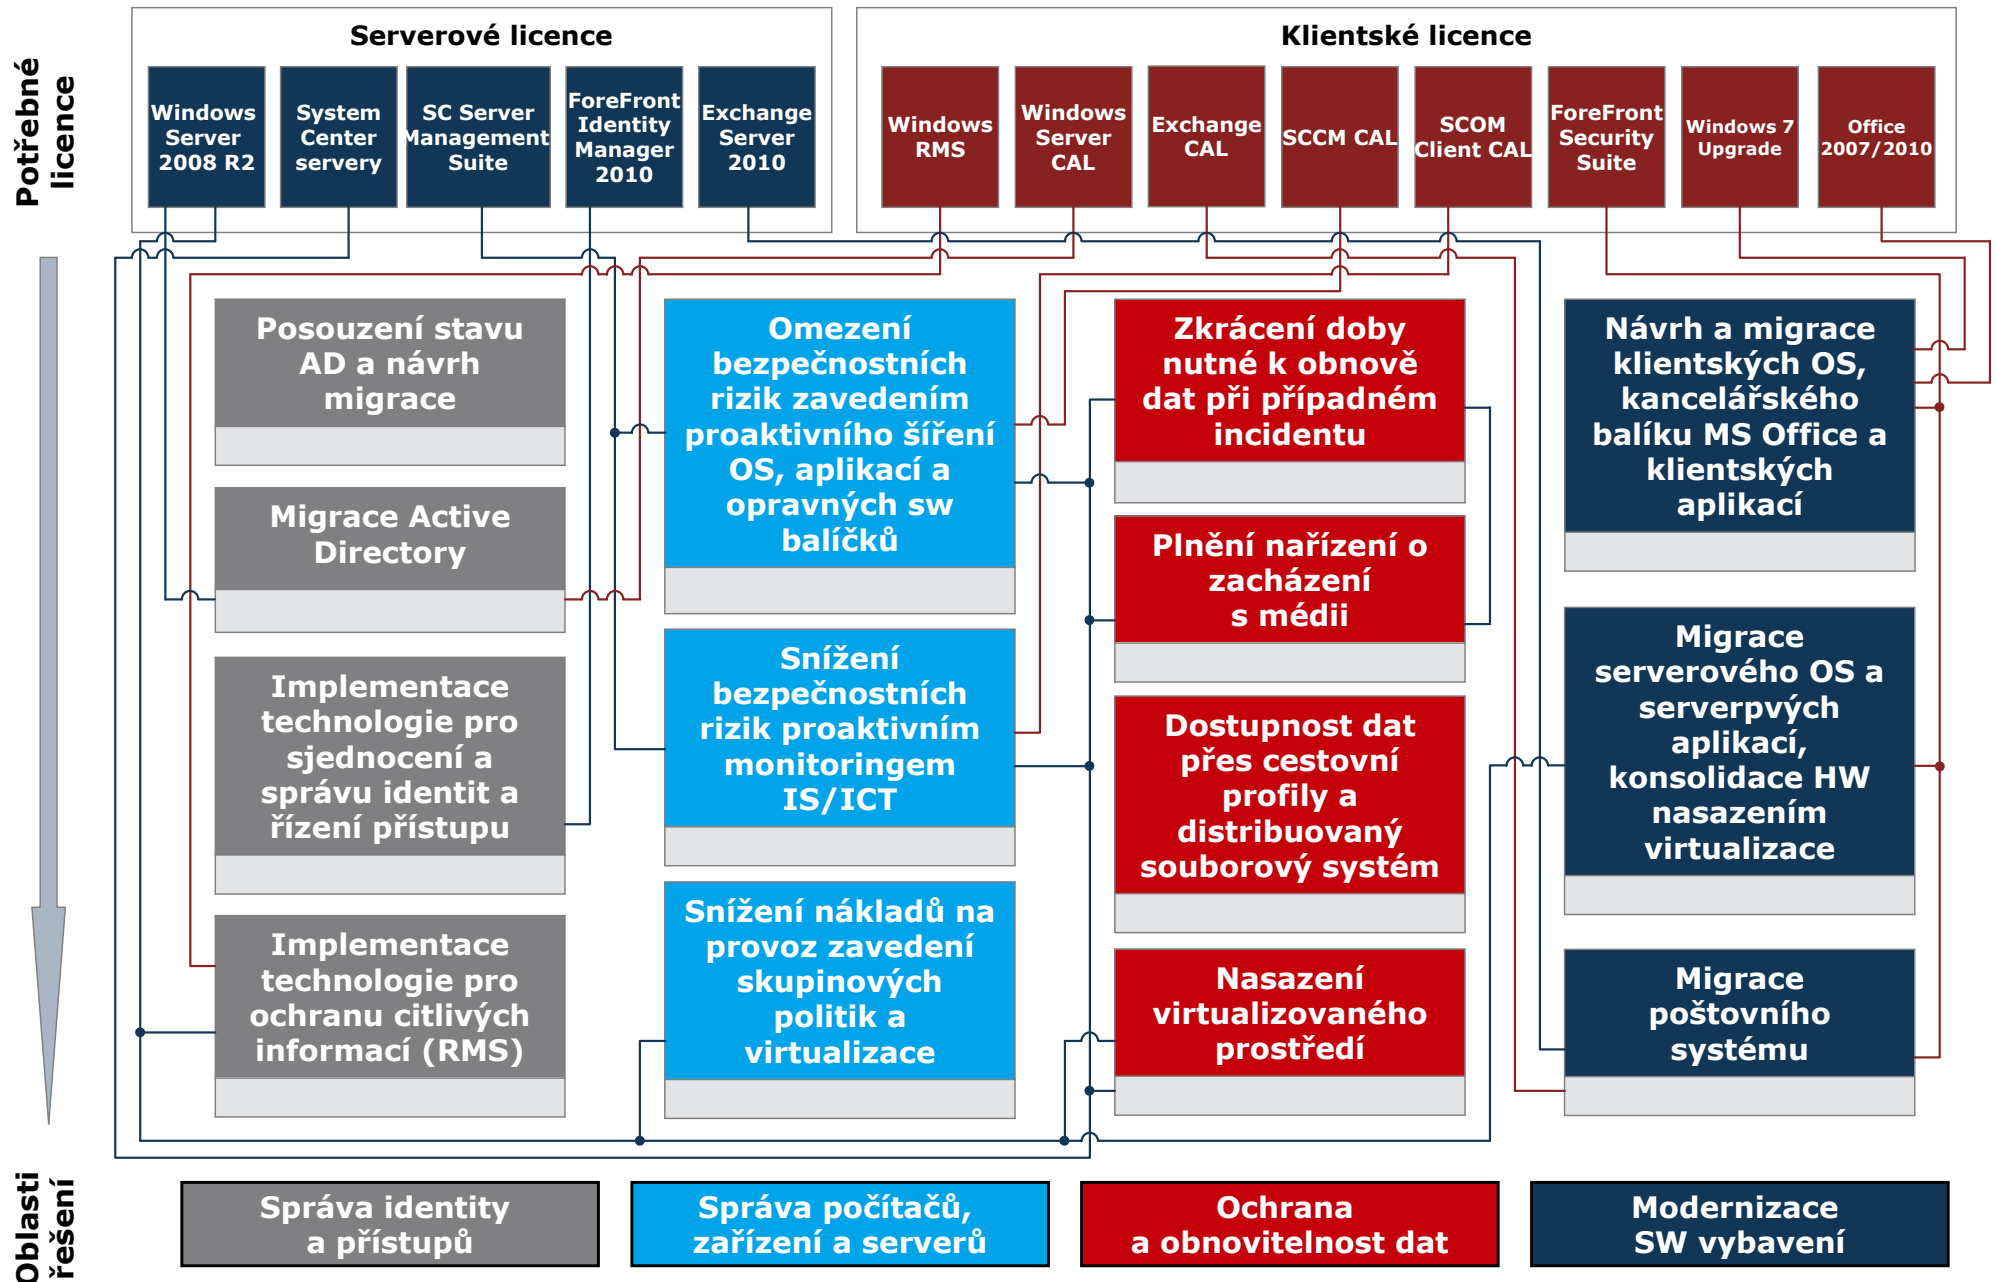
Potřebné licence

Serverové licence

Windows Server 2008 R2

System Center servery

SC Server Management Suite

ForeFront Identity Manager 2010

Exchange Server 2010

Klientské licence

Windows RMS

Windows Server CAL

Exchange CAL

SCCM CAL

SCOM Client CAL

ForeFront Security Suite

Windows 7 Upgrade

Office 2007/2010

Posouzení stavu AD a návrh migrace

Migrace Active Directory

Implementace technologie pro sjednocení a správu identit a řízení přístupu

Implementace technologie pro ochranu citlivých informací (RMS)

Omezení bezpečnostních rizik zavedením proaktivního šíření OS, aplikací a opravných sw balíčků

Snížení bezpečnostních rizik proaktivním monitoringem IS/ICT

Snížení nákladů na provoz zavedení skupinových politik a virtualizace

Zkrácení doby nutné k obnově dat při případném incidentu

Plnění nařízení o zacházení s médii

Dostupnost dat přes cestovní profily a distribuovaný souborový systém

Nasazení virtualizovaného prostředí

Návrh a migrace klientských OS, kancelářského balíku MS Office a klientských aplikací

Migrace serverového OS a serverpvých aplikací, konsolidace HW nasazením virtualizace

Migrace poštovního systému

Oblasti řešení

Správa identity a přístupů

Správa počítačů, zařízení a serverů

Ochrana a obnovitelnost dat

Modernizace SW vybavení